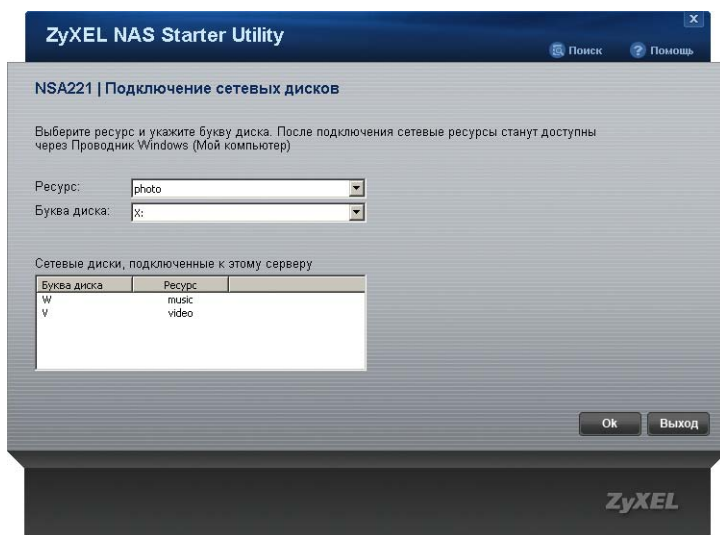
ZyXEL NAS Starter Utility

x

Поиск

Помощь

NSA221 | Подключение сетевых дисков

Выберите ресурс и укажите букву диска. После подключения сетевые ресурсы станут доступны через Проводник Windows (Мой компьютер)

Ресурс: photo

Буква диска: X:

Сетевые диски, подключенные к этому серверу

| Буква диска | Ресурс |
|---|---|
| W | music |
| V | video |

Ok

Выход

ZyXEL